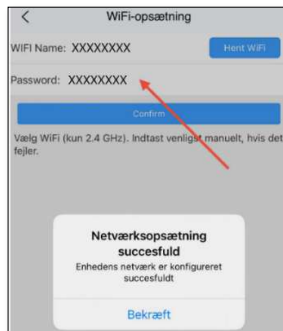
WiFi-opsætning

WIFI Name: XXXXXXXX

Hent WiFi

Password: XXXXXXXX

Confirm

Vælg WiFi (kun 2.4 GHz). Indtast venligst manuelt, hvis det fejler.

Netværksopsætning succesfuld

Enhedens netværk er konfigureret succesfuldt

Bekræft